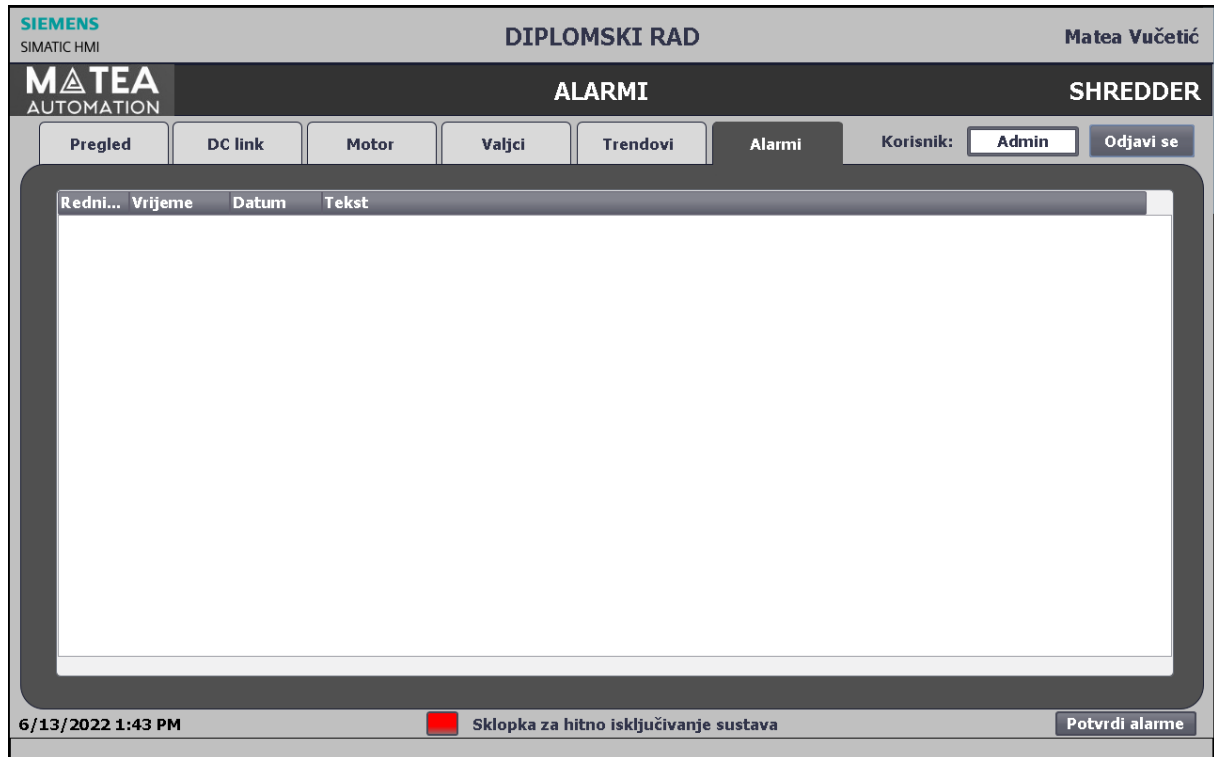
SIEMENS
SIMATIC HMI

DIPLOMSKI RAD

Matea Vučetić

MATEA
AUTOMATION

ALARMI

SHREDDER

Pregled | DC link | Motor | Valjci | Trendovi | Alarmi

Korisnik: Admin

Odjavi se

| Redni... | Vrijeme | Datum | Tekst |
|---|---|---|---|

6/13/2022 1:43 PM

Sklopka za hitno isključivanje sustava

Potvrdi alarme